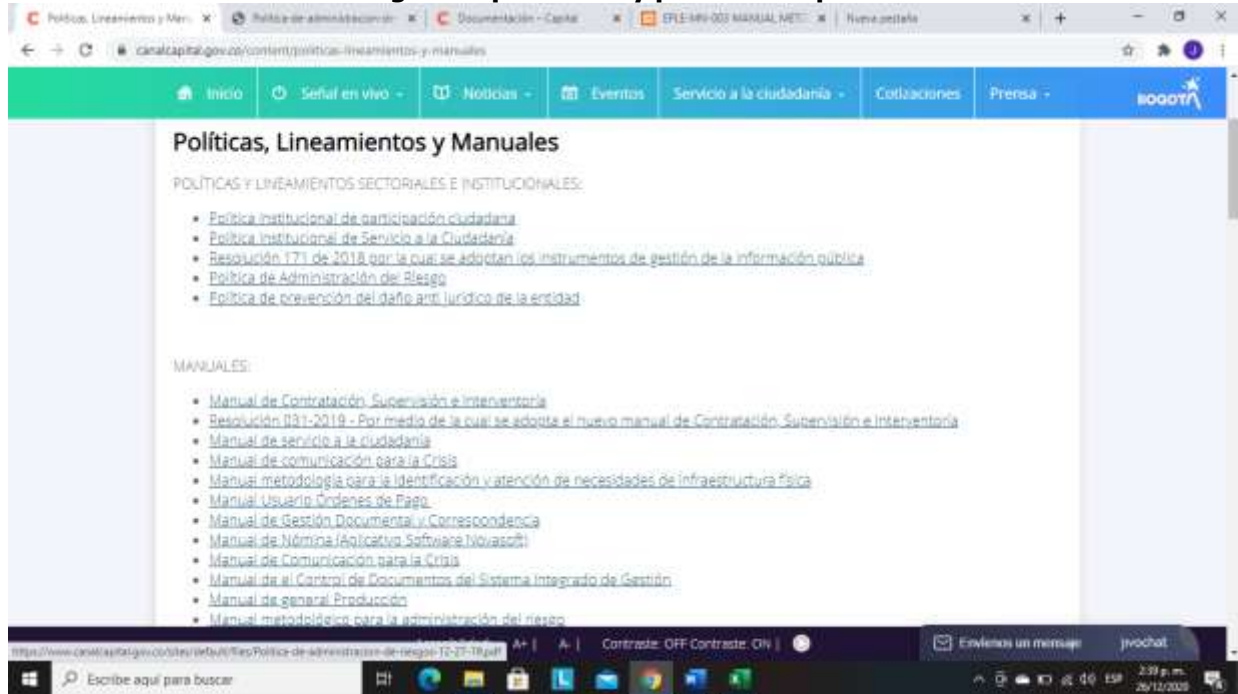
Políticas, Lineamientos y Man | Política de administración | Documentación - Capital | EPLE-MN-003 MANUAL MET | Nueva pestaña

canalcapital.gov.co/content/politicas-lineamientos-y-manuales

Inicio | Señal en vivo | Noticias | Eventos | Servicio a la ciudadanía | Cotizaciones | Prensa | BOGOTÁ

Políticas, Lineamientos y Manuales

POLÍTICAS Y LINEAMIENTOS SECTORIALES E INSTITUCIONALES:

- Política institucional de participación ciudadana
- Política Institucional de Servicio a la Ciudadanía
- Resolución 171 de 2018 por la cual se adoptan los instrumentos de gestión de la información pública
- Política de Administración del Riesgo
- Política de prevención del daño anti jurídico de la entidad

MANUALES:

- Manual de Contratación, Supervisión e Interventoría
- Resolución 031-2019 - Por medio de la cual se adopta el nuevo manual de Contratación, Supervisión e Interventoría
- Manual de servicio a la ciudadanía
- Manual de comunicación para la Crisis
- Manual metodología para la identificación y atención de necesidades de infraestructura física
- Manual Usuario Órdenes de Pago
- Manual de Gestión Documental y Correspondencia
- Manual de Nómina (Aplicativo Software Novasoft)
- Manual de Comunicación para la Crisis
- Manual de el Control de Documentos del Sistema Integrado de Gestión
- Manual de general Producción
- Manual metodológico para la administración del riesgo

https://www.canalcapital.gov.co/sites/default/files/Politica-de-administracion-de-riesgos-12-27-18.pdf

A+ | A- | Contraste: OFF Contraste: ON |

Envíenos un mensaje | jivochat

Escribe aquí para buscar

ESP 2:59 p. m. 26/12/2020